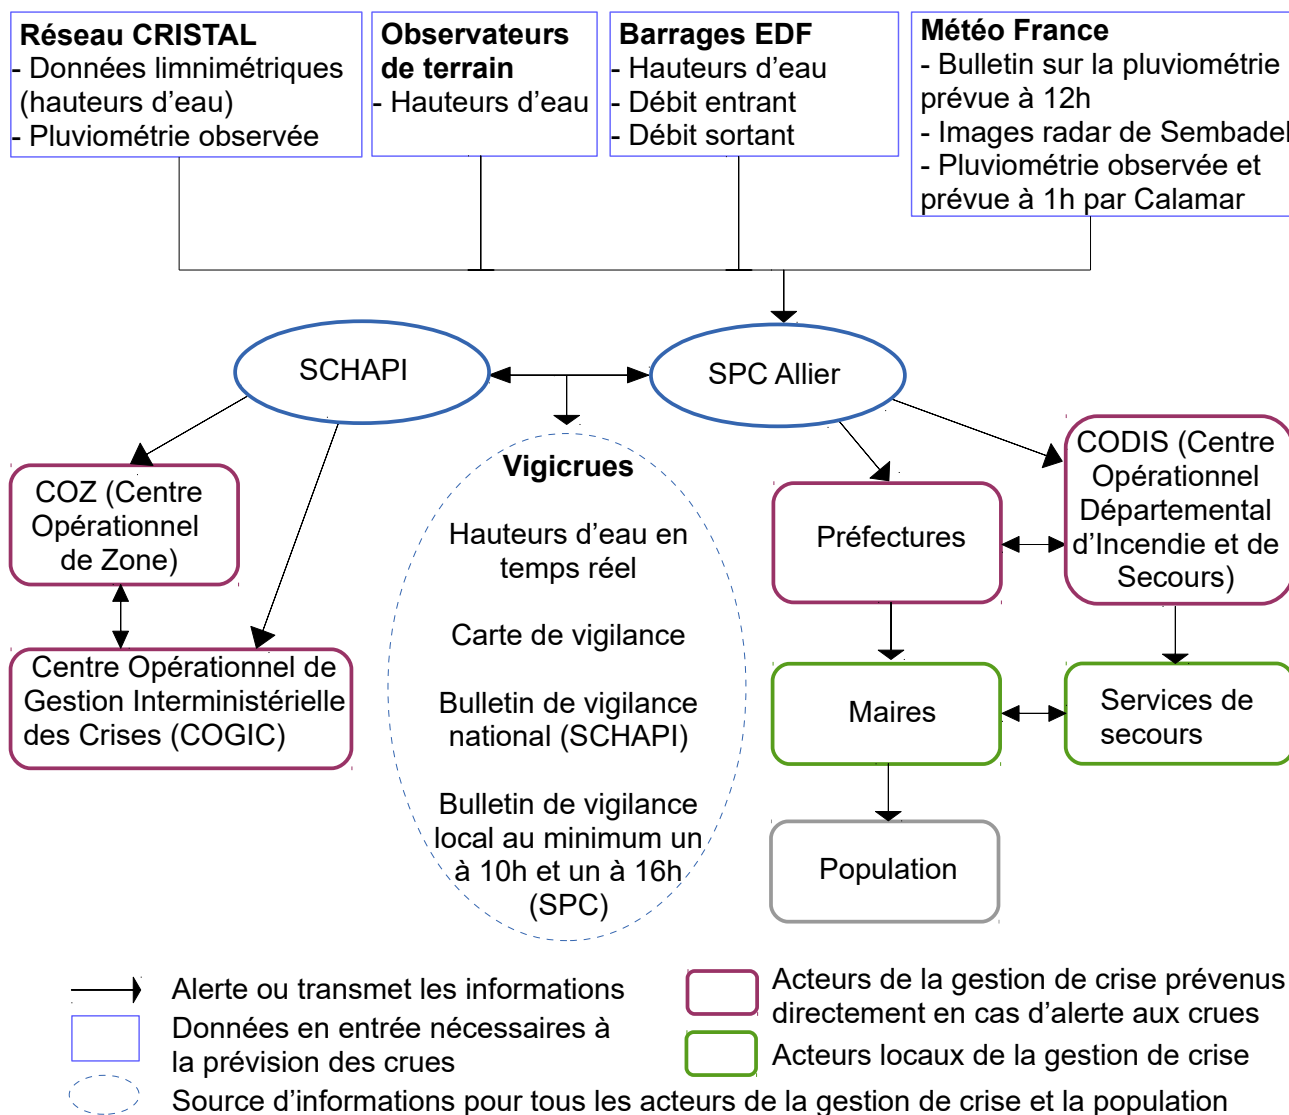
Réseau CRISTAL
- Données limnimétriques (hauteurs d'eau)
- Pluviométrie observée

Observateurs de terrain
- Hauteurs d'eau

Barrages EDF
- Hauteurs d'eau
- Débit entrant
- Débit sortant

Météo France
- Bulletin sur la pluviométrie prévue à 12h
- Images radar de Sembadel
- Pluviométrie observée et prévue à 1h par Calamar

SCHAPI

SPC Allier

Vigicrues

Hauteurs d'eau en temps réel

Carte de vigilance

Bulletin de vigilance national (SCHAPI)

Bulletin de vigilance local au minimum un à 10h et un à 16h (SPC)

COZ (Centre Opérationnel de Zone)

Centre Opérationnel de Gestion Interministérielle des Crises (COGIC)

Préfectures

CODIS (Centre Opérationnel Départemental d'Incendie et de Secours)

Maires

Services de secours

Population

Alerte ou transmet les informations
Données en entrée nécessaires à la prévision des crues
Acteurs de la gestion de crise prévenus directement en cas d'alerte aux crues
Acteurs locaux de la gestion de crise
Source d'informations pour tous les acteurs de la gestion de crise et la population